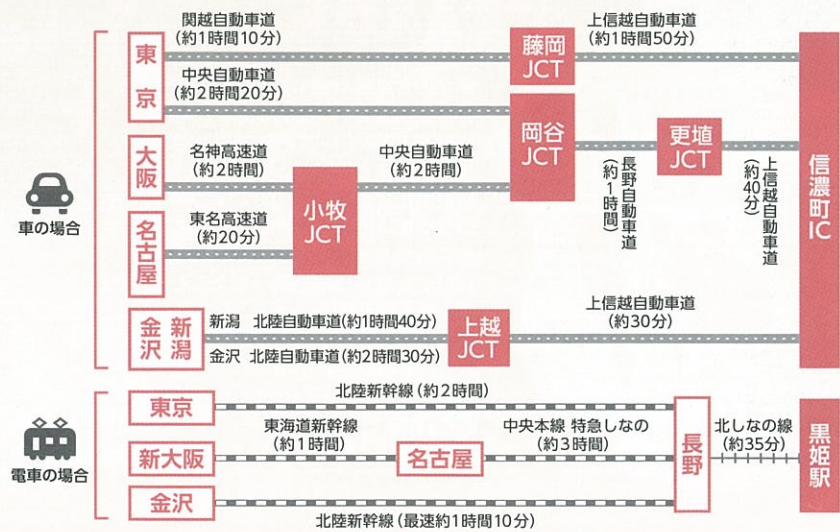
車の場合

東京
関越自動車道
(約1時間10分)
藤岡JCT
上信越自動車道
(約1時間50分)
中央自動車道
(約2時間20分)
岡谷JCT

大阪
名神高速道
(約2時間)
小牧JCT
中央自動車道
(約2時間)
更埴JCT
長野自動車道
(約1時間)
上信越自動車道
(約40分)
信濃町IC

名古屋
東名高速道
(約20分)

金沢 新潟
新潟 北陸自動車道(約1時間40分)
金沢 北陸自動車道(約2時間30分)
上越JCT
上信越自動車道
(約30分)

電車の場合

東京
北陸新幹線 (約2時間)
新大阪
東海道新幹線
(約1時間)
名古屋
中央本線 特急しなの
(約3時間)
長野
北しなの線
(約35分)
黒姫駅
金沢
北陸新幹線 (最速約1時間10分)